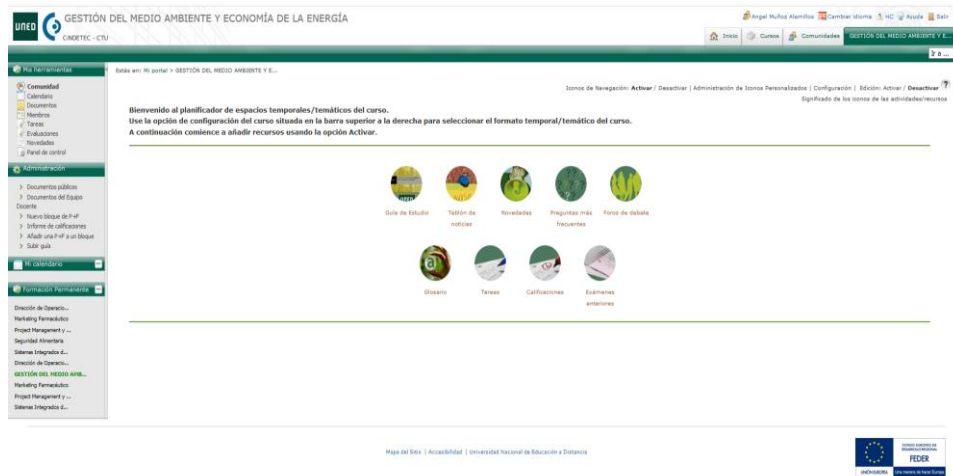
UNED GESTIÓN DEL MEDIO AMBIENTE Y ECONOMÍA DE LA ENERGÍA
CINDETEC - CTU

Angel Muñoz Alamillos | Cambiar idioma | HC | Ayuda | Salir

Inicio | Cursos | Comunidades | GESTIÓN DEL MEDIO AMBIENTE Y E...

Ir a ...

Mis herramientas
Comunidad
Calendario
Documentos
Miembros
Tareas
Evaluaciones
Novedades
Panel de control

Administración
> Documentos públicos
> Documentos del Equipo Docente
> Nuevo bloque de P+F
> Informe de calificaciones
> Añadir una P+F a un bloque
> Subir guía

Mi calendario

Formación Permanente
Dirección de Operacio...
Marketing Farmacéutico
Project Management y ...
Seguridad Alimentaria
Sistemas Integrados d...
Dirección de Operacio...
GESTIÓN DEL MEDIO AMB...
Marketing Farmacéutico
Project Management y ...
Sistemas Integrados d...

Estás en: Mi portal > GESTIÓN DEL MEDIO AMBIENTE Y E...

Iconos de Navegación: Activar / Desactivar | Administración de Iconos Personalizados | Configuración | Edición: Activar / Desactivar
Significado de los iconos de las actividades/recursos

Bienvenido al planificador de espacios temporales/temáticos del curso.
Use la opción de configuración del curso situada en la barra superior a la derecha para seleccionar el formato temporal/temático del curso.
A continuación comience a añadir recursos usando la opción Activar.

Guía de Estudio
Tablón de noticias
Novedades
Preguntas más frecuentes
Foros de debate
Glosario
Tareas
Calificaciones
Exámenes anteriores

Mapa del Sitio | Accesibilidad | Universidad Nacional de Educación a Distancia

FONDO EUROPEO DE DESARROLLO REGIONAL
FEDER
UNIÓN EUROPEA
Una manera de hacer Europa